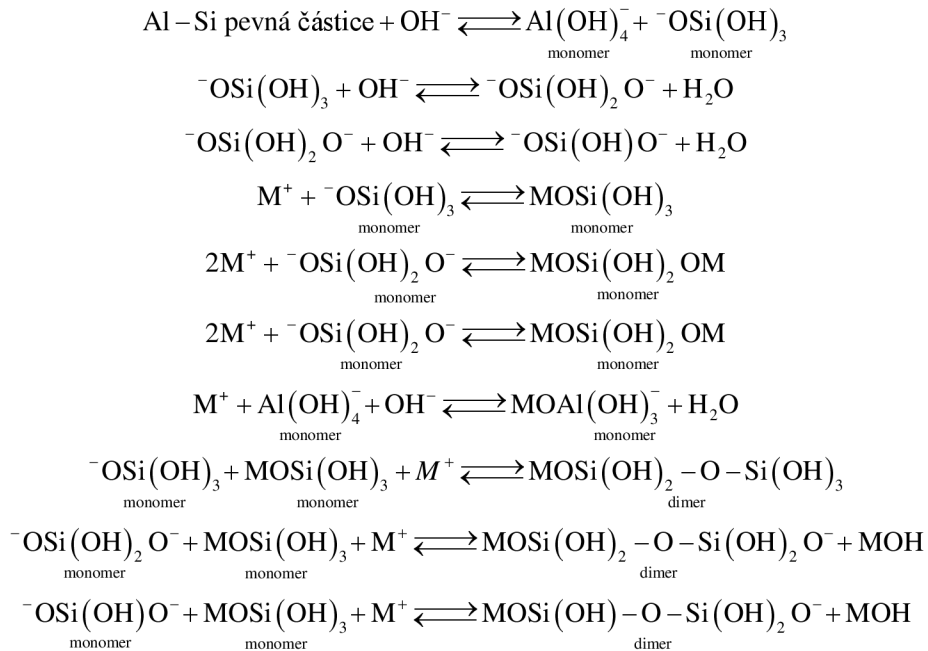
$\text{Al}-\text{Si pevná částice}+\text{OH}^- \rightleftharpoons \underset{\text{monomer}}{\text{Al}\left(\text{OH}\right)_4^-}+\underset{\text{monomer}}{{}^-\text{OSi}\left(\text{OH}\right)_3}$

${}^-\text{OSi}\left(\text{OH}\right)_3+\text{OH}^- \rightleftharpoons {}^-\text{OSi}\left(\text{OH}\right)_2\text{O}^-+\text{H}_2\text{O}$

${}^-\text{OSi}\left(\text{OH}\right)_2\text{O}^-+\text{OH}^- \rightleftharpoons {}^-\text{OSi}\left(\text{OH}\right)\text{O}^-+\text{H}_2\text{O}$

$\text{M}^+ + \underset{\text{monomer}}{{}^-\text{OSi}\left(\text{OH}\right)_3} \rightleftharpoons \underset{\text{monomer}}{\text{MOSi}\left(\text{OH}\right)_3}$

$2\text{M}^+ + \underset{\text{monomer}}{{}^-\text{OSi}\left(\text{OH}\right)_2\text{O}^-} \rightleftharpoons \underset{\text{monomer}}{\text{MOSi}\left(\text{OH}\right)_2\text{OM}}$

$2\text{M}^+ + \underset{\text{monomer}}{{}^-\text{OSi}\left(\text{OH}\right)_2\text{O}^-} \rightleftharpoons \underset{\text{monomer}}{\text{MOSi}\left(\text{OH}\right)_2\text{OM}}$

$\text{M}^+ + \underset{\text{monomer}}{\text{Al}\left(\text{OH}\right)_4^-}+\text{OH}^- \rightleftharpoons \underset{\text{monomer}}{\text{MOAl}\left(\text{OH}\right)_3^-}+\text{H}_2\text{O}$

$\underset{\text{monomer}}{{}^-\text{OSi}\left(\text{OH}\right)_3}+\underset{\text{monomer}}{\text{MOSi}\left(\text{OH}\right)_3}+M^+ \rightleftharpoons \underset{\text{dimer}}{\text{MOSi}\left(\text{OH}\right)_2-\text{O}-\text{Si}\left(\text{OH}\right)_3}$

$\underset{\text{monomer}}{{}^-\text{OSi}\left(\text{OH}\right)_2\text{O}^-}+\underset{\text{monomer}}{\text{MOSi}\left(\text{OH}\right)_3}+\text{M}^+ \rightleftharpoons \underset{\text{dimer}}{\text{MOSi}\left(\text{OH}\right)_2-\text{O}-\text{Si}\left(\text{OH}\right)_2\text{O}^-}+\text{MOH}$

$\underset{\text{monomer}}{{}^-\text{OSi}\left(\text{OH}\right)\text{O}^-}+\underset{\text{monomer}}{\text{MOSi}\left(\text{OH}\right)_3}+\text{M}^+ \rightleftharpoons \underset{\text{dimer}}{\text{MOSi}\left(\text{OH}\right)-\text{O}-\text{Si}\left(\text{OH}\right)_2\text{O}^-}+\text{MOH}$